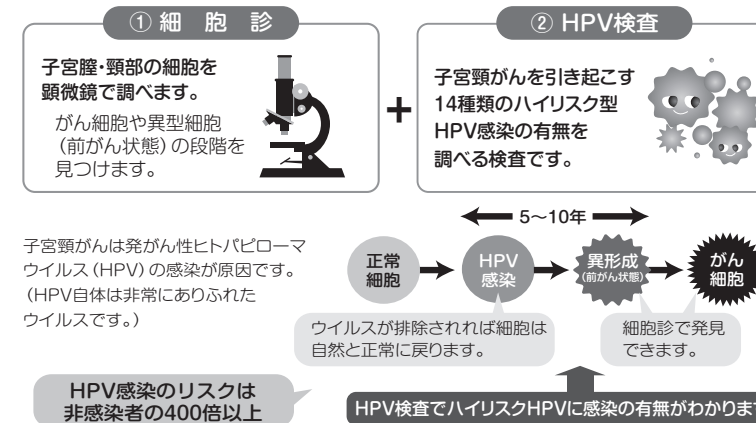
① 細 胞 診

子宮膣・頸部の細胞を顕微鏡で調べます。

がん細胞や異型細胞（前がん状態）の段階を見つけます。

+

② HPV検査

子宮頸がんを引き起こす14種類のハイリスク型HPV感染の有無を調べる検査です。

子宮頸がんは発がん性ヒトパピローマウイルス（HPV）の感染が原因です。（HPV自体は非常にありふれたウイルスです。）

5〜10年

正常細胞

HPV感染

異形成（前がん状態）

がん細胞

ウイルスが排除されれば細胞は自然と正常に戻ります。

細胞診で発見できます。

HPV感染のリスクは非感染者の400倍以上

HPV検査でハイリスクHPVに感染の有無がわかりま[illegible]